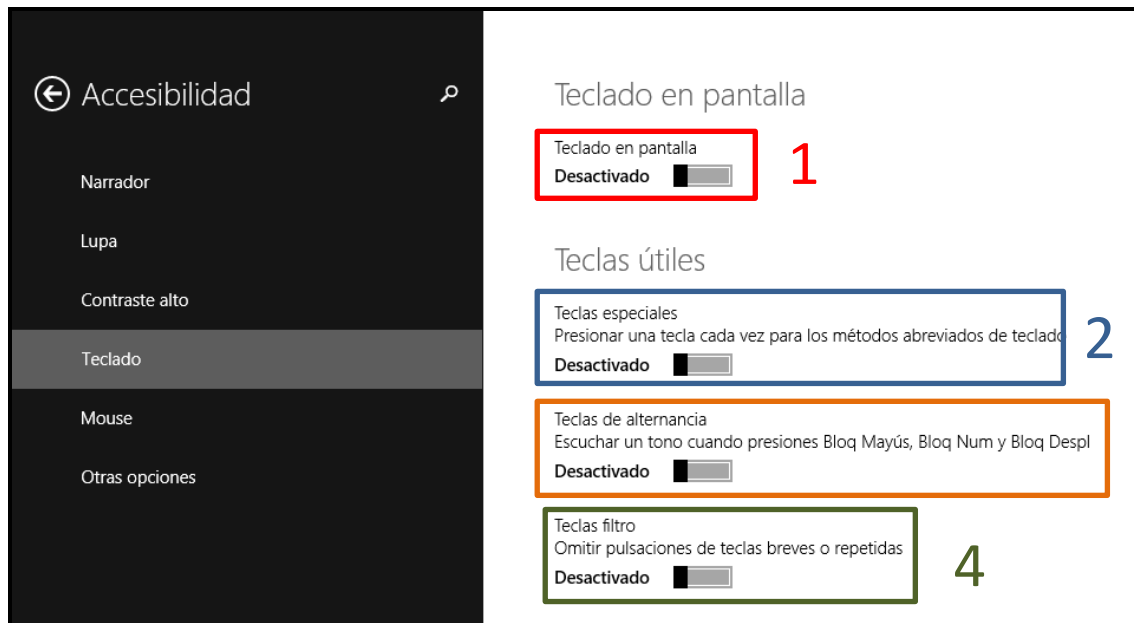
Accesibilidad

Narrador

Lupa

Contraste alto

Teclado

Mouse

Otras opciones

Teclado en pantalla

Teclado en pantalla
Desactivado

1

Teclas útiles

Teclas especiales
Presionar una tecla cada vez para los métodos abreviados de teclado
Desactivado

2

Teclas de alternancia
Escuchar un tono cuando presiones Bloq Mayús, Bloq Num y Bloq Despl
Desactivado

Teclas filtro
Omitir pulsaciones de teclas breves o repetidas
Desactivado

4